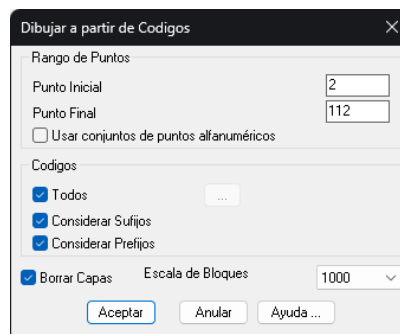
Dibujar a partir de Codigos

Rango de Puntos

Punto Inicial 2

Punto Final 112

Usar conjuntos de puntos alfanuméricos

Codigos

Todos ...

Considerar Sufijos

Considerar Prefijos

Borrar Capas

Escala de Bloques 1000

Aceptar Anular Ayuda ...